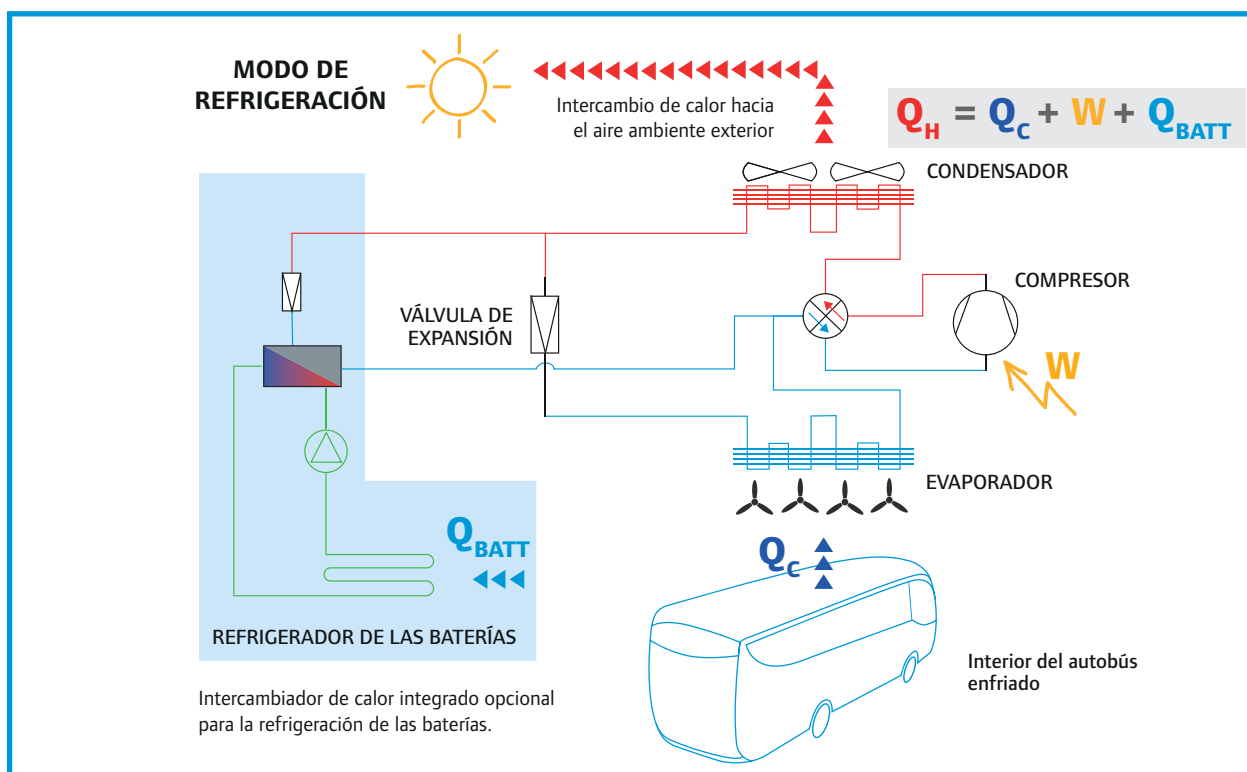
MODO DE REFRIGERACIÓN

Intercambio de calor hacia el aire ambiente exterior

$Q_H = Q_C + W + Q_{BATT}$

CONDENSADOR

COMPRESOR

VÁLVULA DE EXPANSIÓN

W

EVAPORADOR

$Q_{BATT}$

$Q_C$

REFRIGERADOR DE LAS BATERÍAS

Interior del autobús enfriado

Intercambiador de calor integrado opcional para la refrigeración de las baterías.